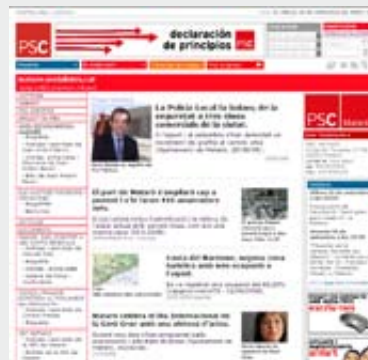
PSC

declaració de principis

PSC

La Policia Local fa balanç de la seguretat a tres dies remenada de la ciutat

El port de Mataró s'amplia i cap a passar 4 ha turer 400 amarradors

Costa del Maresme, segona zona turística amb més ocupació a l'agost

Mataró celebra el Dia Internacional de la Gent Gran amb una alenada d'activitats

PSC

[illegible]